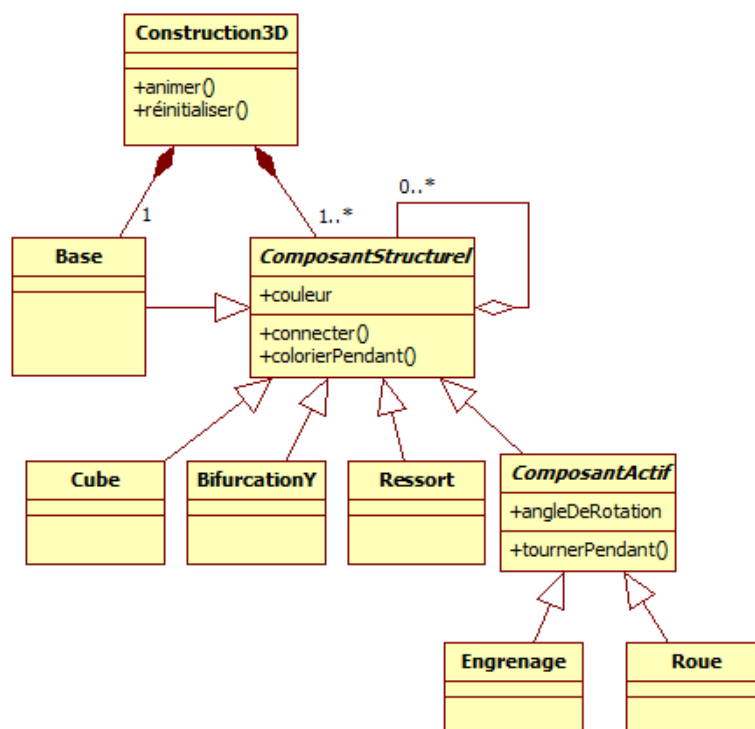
Construction3D

+animer()
+réinitialiser()

1

1..*

0..*

Base

ComposantStructurel

+couleur

+connecter()
+colorierPendant()

Cube

BifurcationY

Ressort

ComposantActif

+angleDeRotation

+tournerPendant()

Engrenage

Roue